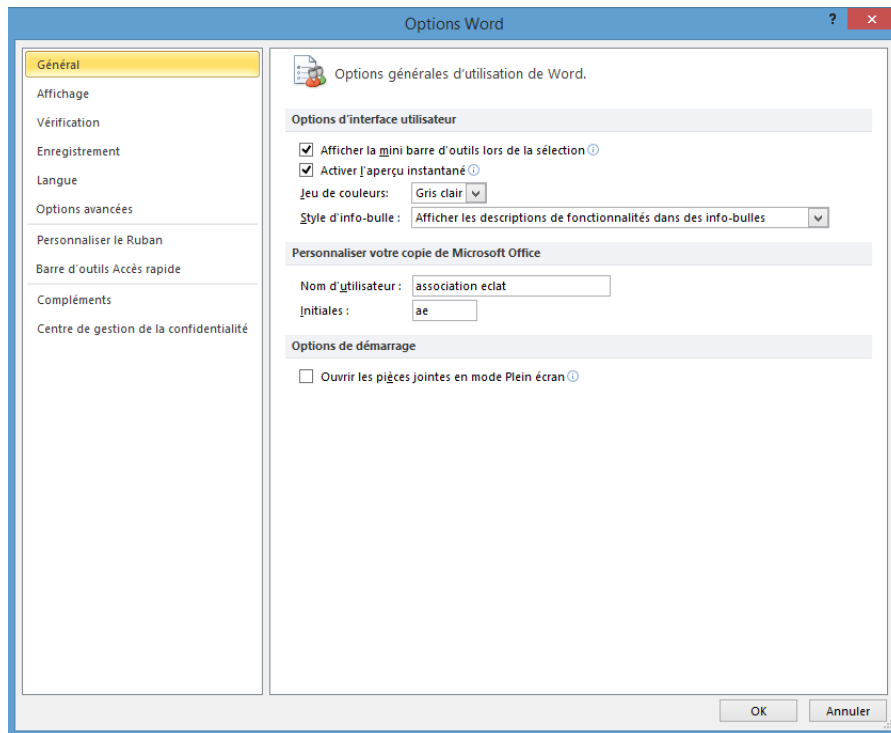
Options Word

?

Général
Affichage
Vérification
Enregistrement
Langue
Options avancées
Personnaliser le Ruban
Barre d'outils Accès rapide
Compléments
Centre de gestion de la confidentialité

Options générales d'utilisation de Word.

Options d'interface utilisateur

Afficher la mini barre d'outils lors de la sélection

Activer l'aperçu instantané

Jeu de couleurs: Gris clair

Style d'info-bulle : Afficher les descriptions de fonctionnalités dans des info-bulles

Personnaliser votre copie de Microsoft Office

Nom d'utilisateur : association eclat

Initiales : ae

Options de démarrage

Ouvrir les pièces jointes en mode Plein écran

OK Annuler